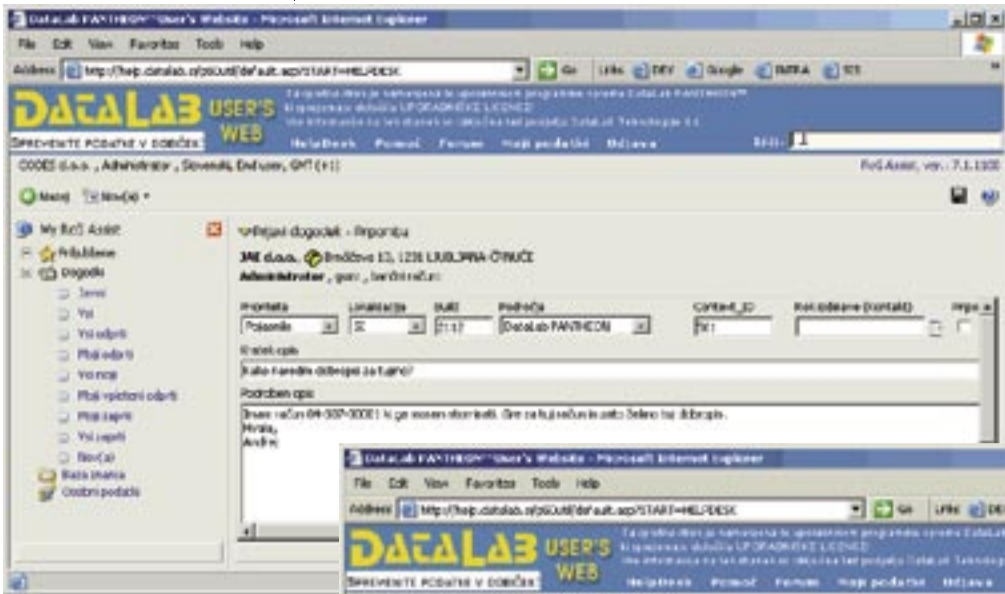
DataLab PANTHEON™ User's Website - Microsoft Internet Explorer

File Edit View Favorites Tools Help

Address http://help.datalab.si/pGUI/default.asp?START=HELPDESK Go Links DRV Google INTRA SIS

DATALAB USER'S WEB

SPREVENITE PODATKE V DOBIČEK!

HelpDesk Pomoč Forum Moji podatki Odjava

CODIS d.o.o. , Administrator , Slovenski, End user, GMT (+1)

RoS Assist, ver.: 7.1.1100

Nazaj Nov(a)

My RoS Assist
Priljubljene
Dogodki
Javni
Vsi
Vsi odprti
Moji odprti
Vsi novi
Moji volitveni odprti
Moji zaprti
Vsi zaprti
Nov(a)
Baza znanja
Osebni podatki

Prejeti dogodek - Pripomba

JAE d.o.o. Brnčičeva 13, 1231 LJUBLJANA ČRNUČE

Administrator , gsm: , barčni račun:

| Prioriteta | Lokalizacija | Build | Področja | Contact_ID | Kot oddane (kontakt) |
|---|---|---|---|---|---|
| Pokasnile | SI | 21.17 | DataLab PANTHEON | 5t1 | |

Kratek opis
Kako narediti dobropis za tujino?

Podroben opis
Imam račun 04-SOP-00001 ki ga moram stornirati. Gre za tuji račun in zato želimo tuj dobropis.
Hvala,
Andrej

DataLab PANTHEON™ User's Website - Microsoft Internet Explorer

File Edit View Favorites Tools Help

Address http://help.datalab.si/pGUI/default.asp?START=HELPDESK Go Links

DATALAB USER'S WEB

SPREVENITE PODATKE V DOBIČEK!

HelpDesk Pomoč Forum Moji podatki Odjava